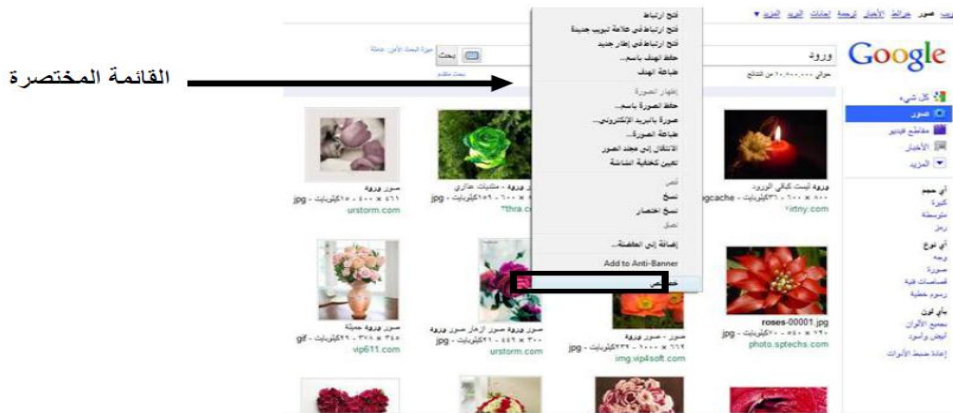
القائمة المختصرة

الويب صور خرائط الأخبار ترجمة إعلانات البريد المزيد ▾

Google

ورود

بحث

بحث متقدم

حوالي ١٠,٨٠٠,٠٠٠ من النتائج

كل شيء
صور
مقاطع فيديو
الأخبار
المزيد

أي حجم
كبيرة
متوسطة
رمز

أي نوع
وجه
صورة
قصاصات فنية
رسوم خطية

بأي لون
بجميع الألوان
أبيض وأسود

إعادة ضبط الأدوات

فتح ارتباط
فتح ارتباط في علامة تبويب جديدة
فتح ارتباط في إطار جديد
حفظ الهدف باسم...
طباعة الهدف

إظهار الصورة
حفظ الصورة باسم...
صورة بالبريد الإلكتروني...
طباعة الصورة...
الانتقال إلى مجلد الصور
تعيين كخلفية الشاشة

قص
نسخ
نسخ اختصار
لصق

إضافة إلى المفضلة...

Add to Anti-Banner

خصائص

وردة ليست كباقي الورود
jpg - ٤٠٠ × ٦٠٠ - ...كيلوبايت
rittny.com

وردة - منتديات عذاري
jpg - ٦٠٠ × ٨٠٠ - ١٥٩كيلوبايت
thra.com

صور وردة
jpg - ٤٠٠ × ٤٦١ - ...كيلوبايت
urstorm.com

roses-00001.jpg
jpg - ٤٥٠ × ٦٢٠ - ...كيلوبايت
photo.sptechs.com

صور - صور ورود
jpg - ٦٦٢ × ٣٣٩ - ٢٥كيلوبايت
img.vip4soft.com

صور وردة صور أزهار صور ورود
jpg - ٣٠٠ × ٤٤٩ - ٤١كيلوبايت
urstorm.com

صور وردة جميلة
gif - ٣٥٠ × ٣٦٨ - ٢٩كيلوبايت
vip611.com